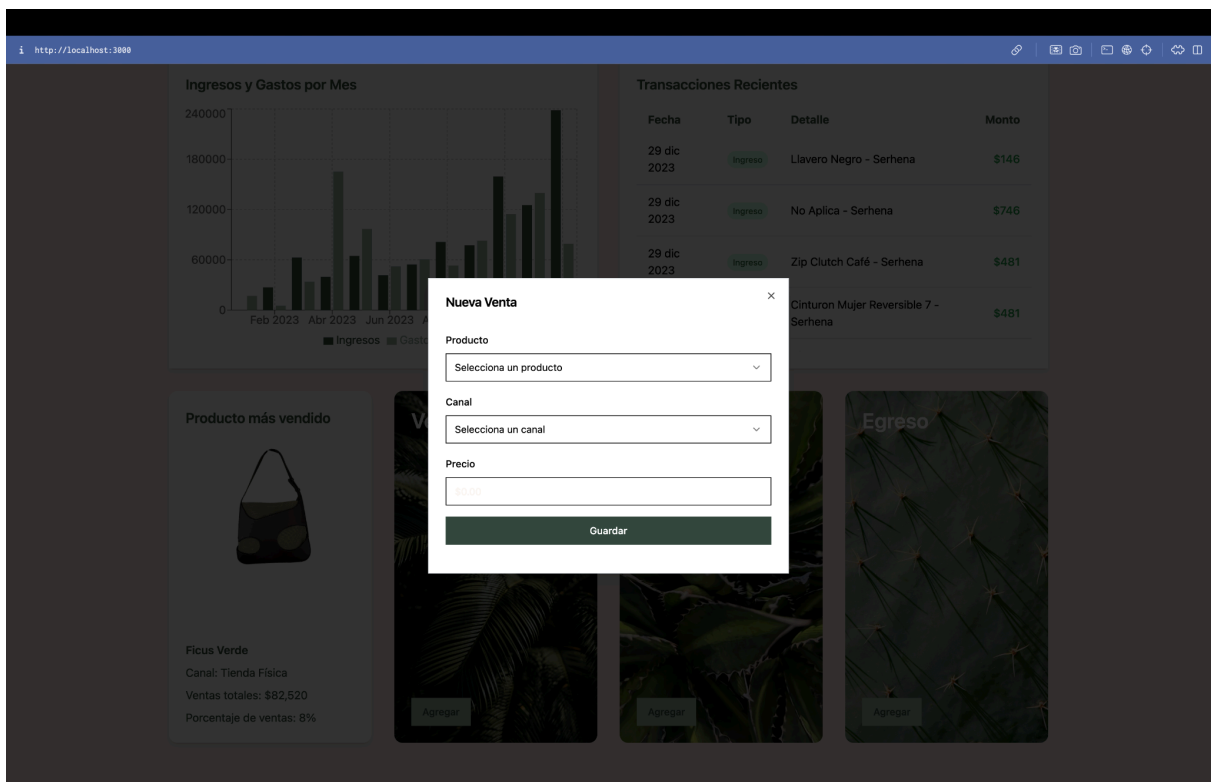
http://localhost:3000

Ingresos y Gastos por Mes

240000
180000
120000
60000
0

Feb 2023 Abr 2023 Jun 2023 A

Ingresos Gasto

Transacciones Recientes

| Fecha | Tipo | Detalle | Monto |
|---|---|---|---|
| 29 dic 2023 | Ingreso | Llavero Negro - Serhena | $146 |
| 29 dic 2023 | Ingreso | No Aplica - Serhena | $746 |
| 29 dic 2023 | Ingreso | Zip Clutch Café - Serhena | $481 |
| | | Cinturon Mujer Reversible 7 - Serhena | $481 |

Nueva Venta

×

Producto

Selecciona un producto

Canal

Selecciona un canal

Precio

$0.00

Guardar

Producto más vendido

Ficus Verde

Canal: Tienda Física

Ventas totales: $82,520

Porcentaje de ventas: 8%

V

Agregar

Agregar

Egreso

Agregar